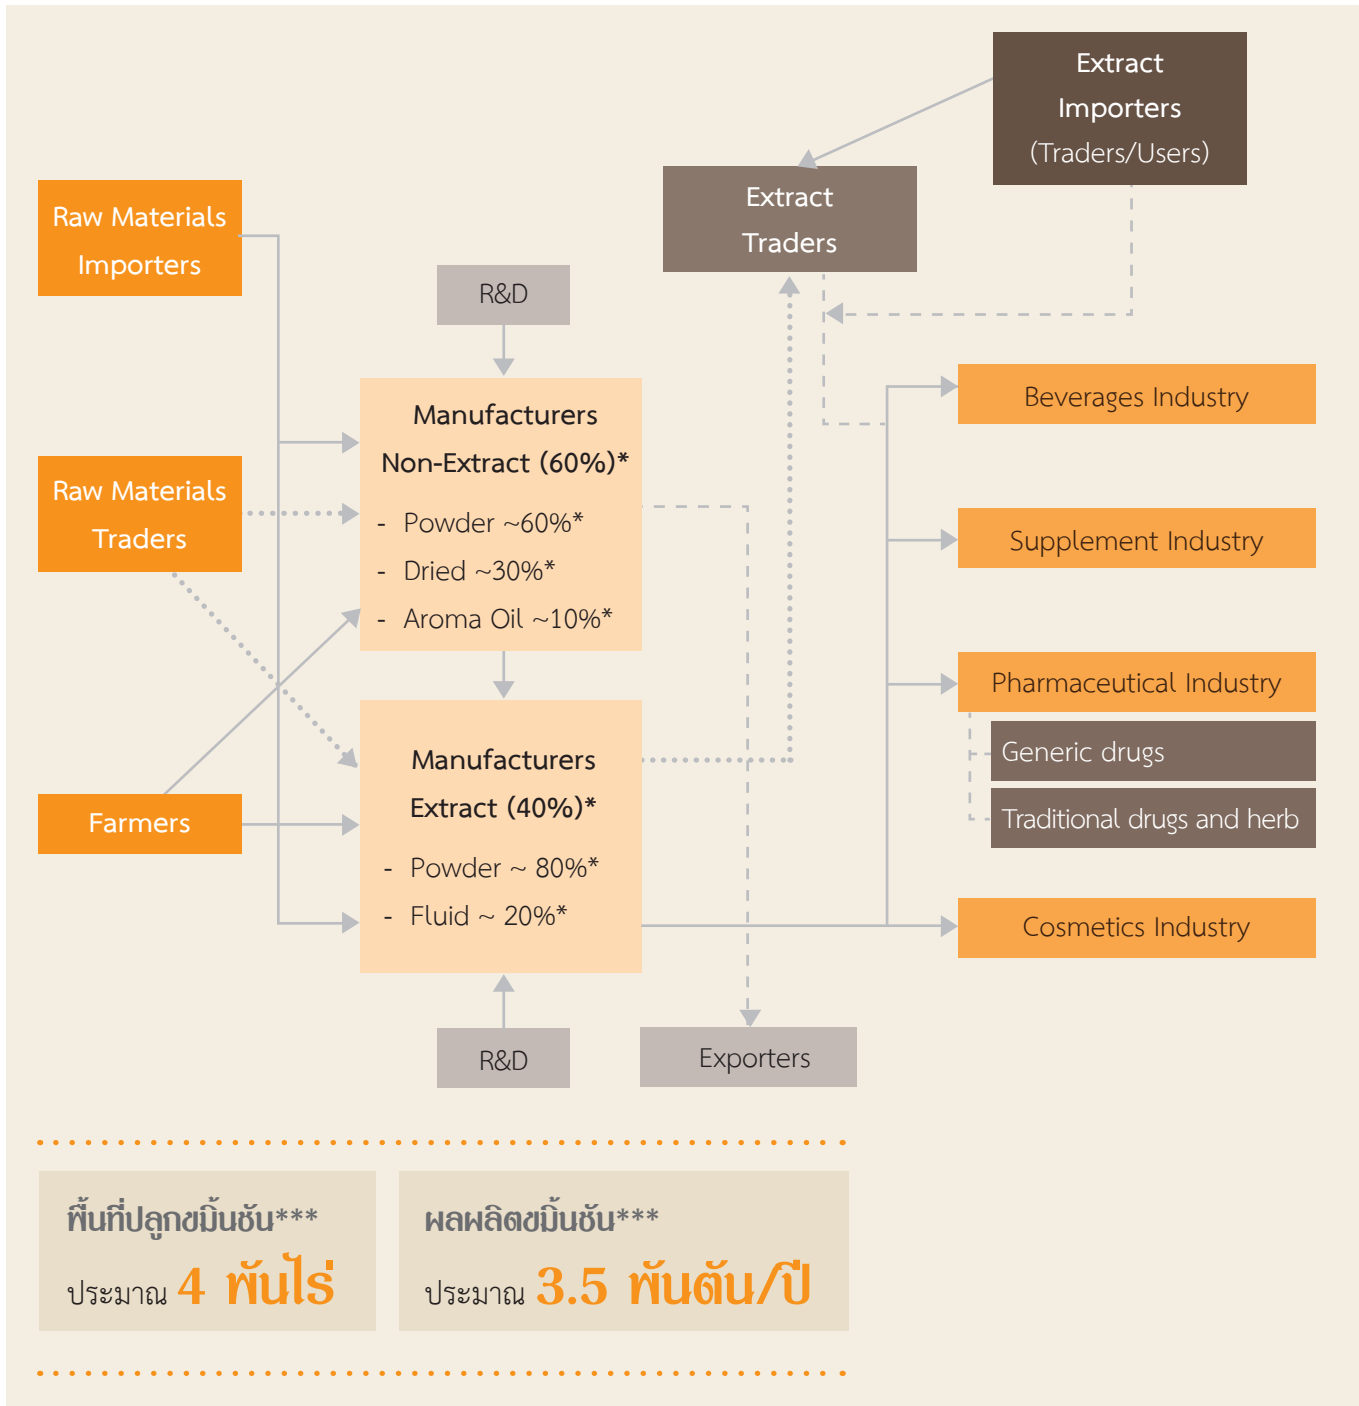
Extract Importers (Traders/Users)

Extract Traders

Raw Materials Importers

R&D

Manufacturers Non-Extract (60%)*

- Powder ~60%*
- Dried ~30%*
- Aroma Oil ~10%*

Raw Materials Traders

Beverages Industry

Supplement Industry

Pharmaceutical Industry

Generic drugs

Traditional drugs and herb

Farmers

Manufacturers Extract (40%)*

- Powder ~ 80%*
- Fluid ~ 20%*

Cosmetics Industry

R&D

Exporters

พื้นที่ปลูกขมิ้นชัน***
ประมาณ 4 พันไร่

ผลผลิตขมิ้นชัน***
ประมาณ 3.5 พันตัน/ปี